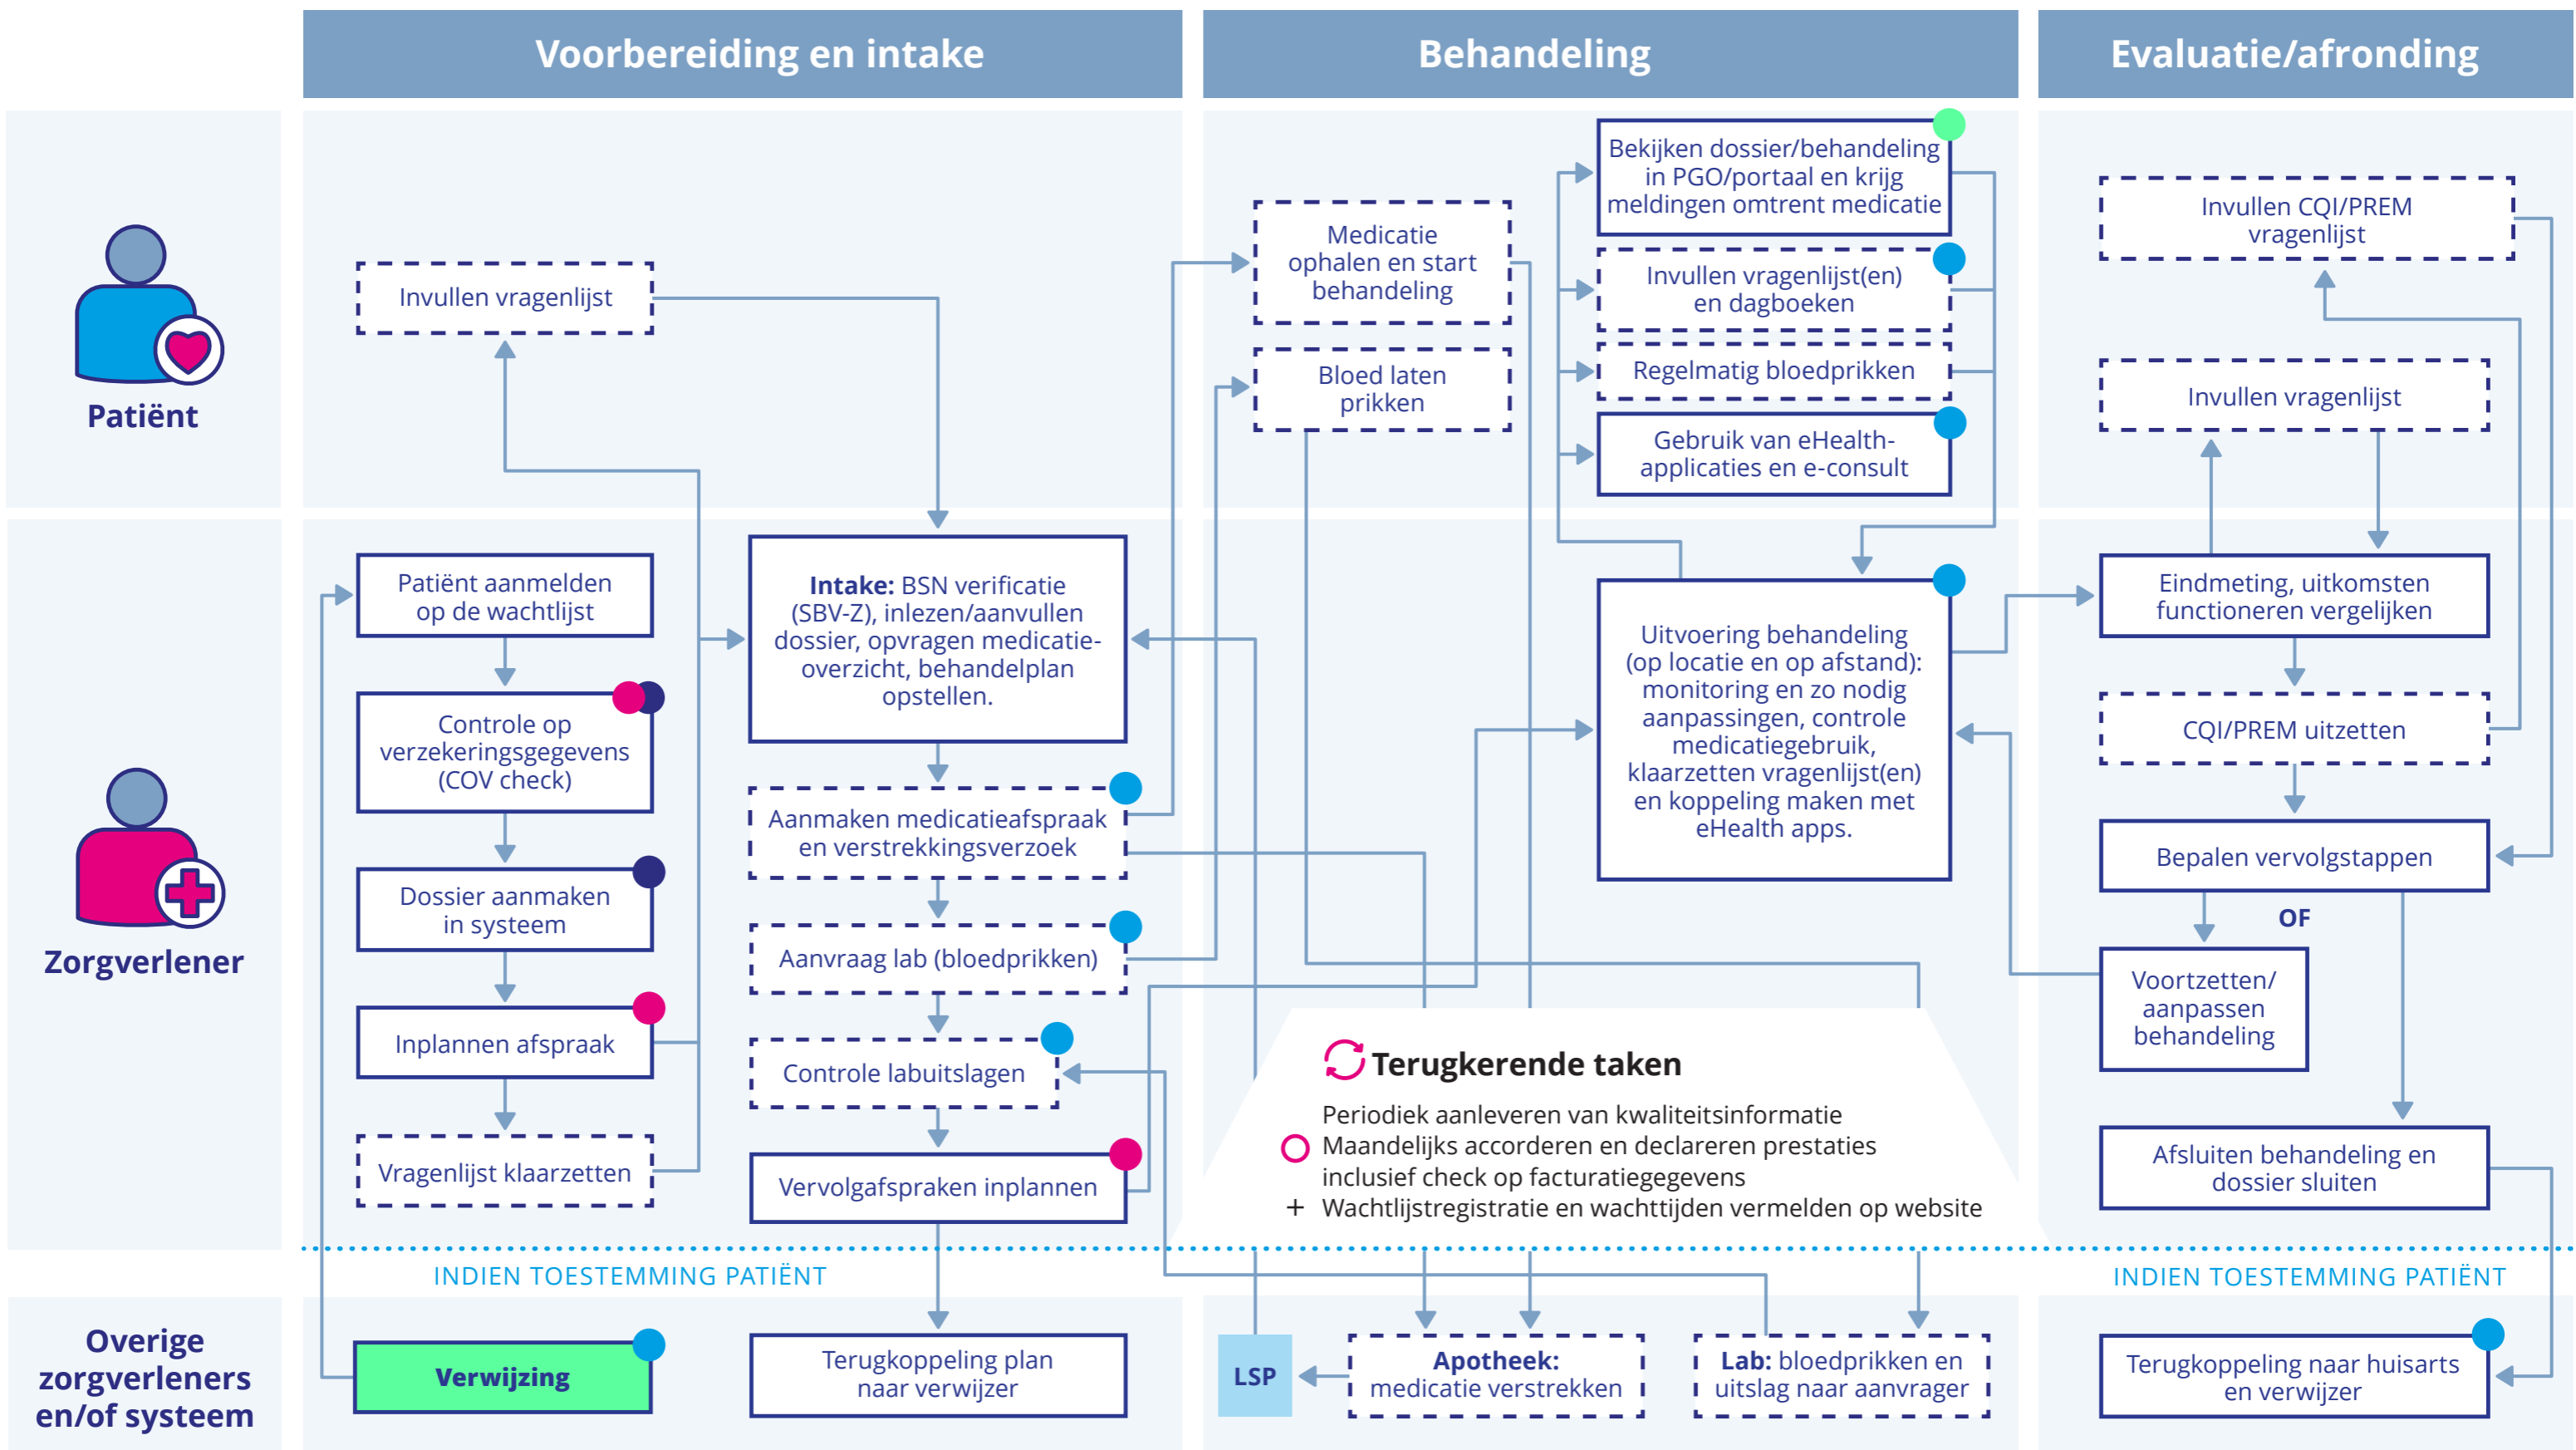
Voorbereiding en intake

Behandeling

Evaluatie/afronding

Patiënt

Zorgverlener

Overige zorgverleners en/of systeem

Invullen vragenlijst

Patiënt aanmelden op de wachtlijst

Controle op verzekeringsgegevens (COV check)

Dossier aanmaken in systeem

Inplannen afspraak

Vragenlijst klaarzetten

**Intake:** BSN verificatie (SBV-Z), inlezen/aanvullen dossier, opvragen medicatie-overzicht, behandelplan opstellen.

Aanmaken medicatieafspraak en verstrekkingsverzoek

Aanvraag lab (bloedprikken)

Controle labuitslagen

Vervolgafspraken inplannen

INDIEN TOESTEMMING PATIËNT

**Verwijzing**

Terugkoppeling plan naar verwijzer

Medicatie ophalen en start behandeling

Bloed laten prikken

Bekijken dossier/behandeling in PGO/portaal en krijg meldingen omtrent medicatie

Invullen vragenlijst(en) en dagboeken

Regelmatig bloedprikken

Gebruik van eHealth-applicaties en e-consult

Uitvoering behandeling (op locatie en op afstand): monitoring en zo nodig aanpassingen, controle medicatiegebruik, klaarzetten vragenlijst(en) en koppeling maken met eHealth apps.

Terugkerende taken

Periodiek aanleveren van kwaliteitsinformatie
Maandelijks accorderen en declareren prestaties inclusief check op facturatiegegevens
+ Wachtlijstregistratie en wachttijden vermelden op website

LSP

**Apotheek:** medicatie verstrekken

**Lab:** bloedprikken en uitslag naar aanvrager

Invullen CQI/PREM vragenlijst

Invullen vragenlijst

Eindmeting, uitkomsten functioneren vergelijken

CQI/PREM uitzetten

Bepalen vervolgstappen

OF

Voortzetten/ aanpassen behandeling

Afsluiten behandeling en dossier sluiten

INDIEN TOESTEMMING PATIËNT

Terugkoppeling naar huisarts en verwijzer